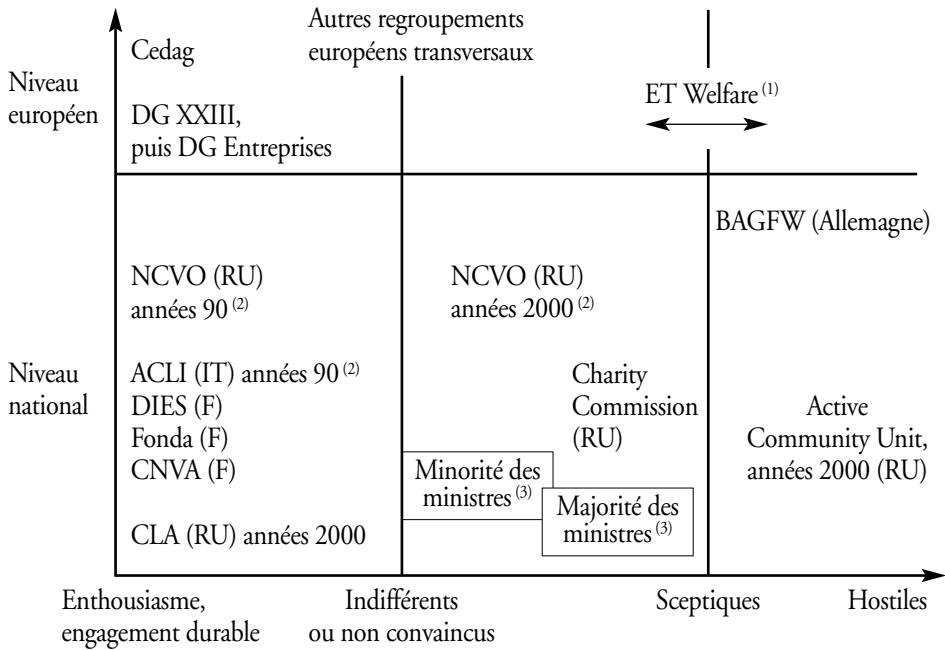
Autres regroupements européens transversaux

Cedag

Niveau européen

DG XXIII, puis DG Entreprises

ET Welfare $^{(1)}$

BAGFW (Allemagne)

NCVO (RU) années 90 $^{(2)}$

NCVO (RU) années 2000 $^{(2)}$

Niveau national

ACLI (IT) années 90 $^{(2)}$
DIES (F)
Fonda (F)
CNVA (F)

Charity Commission (RU)

Active Community Unit, années 2000 (RU)

Minorité des ministres $^{(3)}$

Majorité des ministres $^{(3)}$

CLA (RU) années 2000

Enthousiasme, engagement durable

Indifférents ou non convaincus

Sceptiques

Hostiles